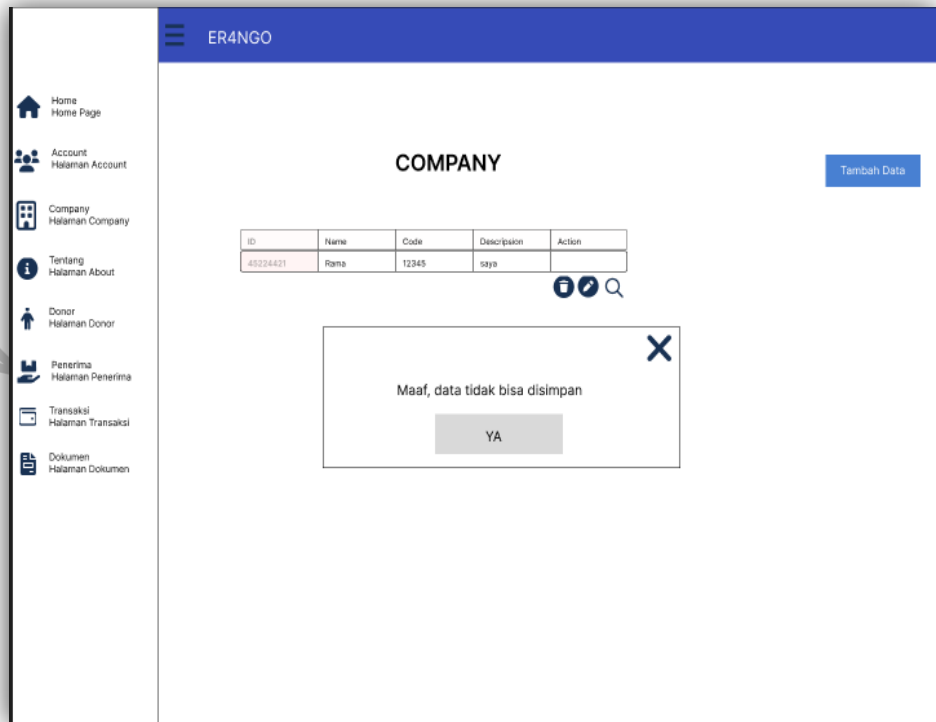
ER4NGO

Home
Home Page

Account
Halaman Account

Company
Halaman Company

Tentang
Halaman About

Donor
Halaman Donor

Penerima
Halaman Penerima

Transaksi
Halaman Transaksi

Dokumen
Halaman Dokumen

COMPANY

Tambah Data

| ID | Name | Code | Descripsion | Action |
|---|---|---|---|---|
| 45224421 | Rama | 12345 | saya | |

Maaf, data tidak bisa disimpan

YA